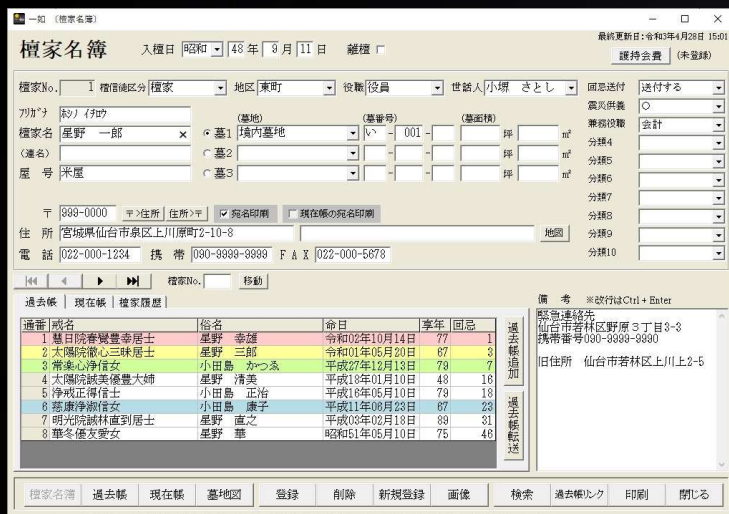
一如 (檀家名簿)

最終更新日:令和3年4月28日 15:01

檀家名簿　入檀日 昭和 48 年 9 月 11 日　離檀

護持会費 (未登録)

檀家No. 1 檀信徒区分 檀家　地区 東町　役職 役員　世話人 小堺 さとし

ﾌﾘｶﾞﾅ ﾎｼﾉ ｲﾁﾛｳ

檀家名 星野 一郎　(墓地) (墓番号) (墓面積)

墓1 境内墓地 い - 001 - 坪 ㎡

(通名)　墓2 坪 ㎡

屋 号 米屋　墓3 坪 ㎡

〒 999-0000　〒>住所　住所>〒　宛名印刷　現在帳の宛名印刷

住 所 宮城県仙台市泉区上川原町2-10-8　地図

電 話 022-000-1234　携 帯 090-9999-9999　ＦＡＸ 022-000-5678

回忌送付 送付する
震災供養 ○
兼務役職 会計
分類4
分類5
分類6
分類7
分類8
分類9
分類10

檀家No.　移動

過去帳 | 現在帳 | 檀家履歴

| 通番 | 戒名 | 俗名 | 命日 | 享年 | 回忌 |
|---|---|---|---|---|---|
| 1 | 慧日院春覺豊寿居士 | 星野 泰雄 | 令和02年10月14日 | 77 | 1 |
| 2 | 大陽院徹心三昧居士 | 星野 三郎 | 令和01年05月20日 | 67 | 3 |
| 3 | 帯楽心浄信女 | 小田島 かつゑ | 平成27年12月13日 | 79 | 7 |
| 4 | 大陽院誠美優豊大姉 | 星野 清美 | 平成18年01月10日 | 48 | 16 |
| 5 | 浄戒正禪信士 | 小田島 正治 | 平成16年05月10日 | 79 | 18 |
| 6 | 慈康浄淑信女 | 小田島 康子 | 平成11年06月23日 | 67 | 23 |
| 7 | 明光院誠林直到居士 | 星野 直之 | 平成03年02月18日 | 89 | 31 |
| 8 | 華冬優友愛女 | 星野 華 | 昭和51年05月10日 | 75 | 46 |

過去帳追加

過去帳転送

備 考 ※改行はCtrl＋Enter

緊急連絡先
仙台市若林区野原３丁目3-3
携帯番号090-9999-9990

旧住所 仙台市若林区上川上2-5

檀家名簿　過去帳　現在帳　墓地図　登録　削除　新規登録　画像　検索　過去帳リンク　印刷　閉じる